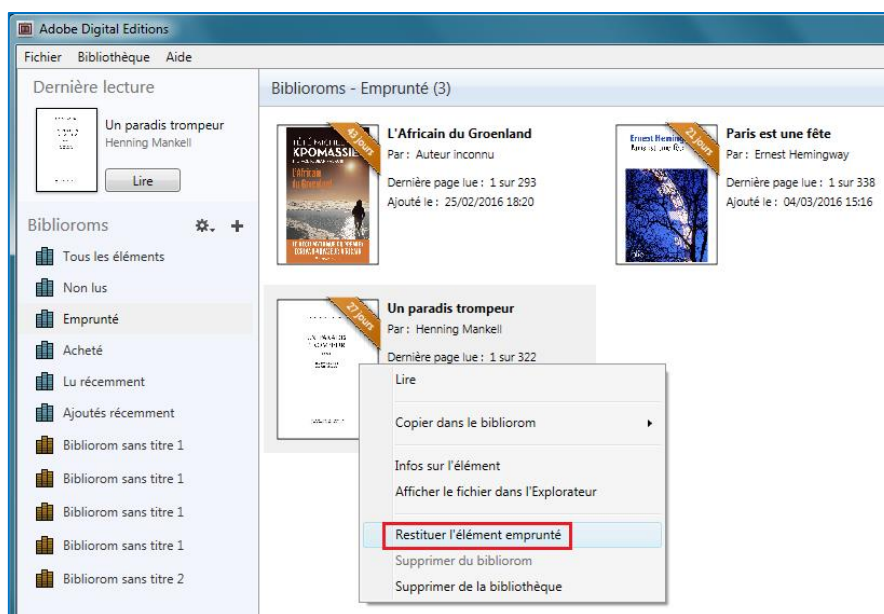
Adobe Digital Editions

Fichier Bibliothèque Aide

Dernière lecture

Un paradis trompeur
Henning Mankell

Lire

Biblioroms

Tous les éléments

Non lus

Emprunté

Acheté

Lu récemment

Ajoutés récemment

Bibliorom sans titre 1

Bibliorom sans titre 1

Bibliorom sans titre 1

Bibliorom sans titre 1

Bibliorom sans titre 2

Biblioroms - Emprunté (3)

43 Jours

KPOMASSIE

L'Africain du Groenland

L'Africain du Groenland
Par : Auteur inconnu
Dernière page lue : 1 sur 293
Ajouté le : 25/02/2016 18:20

21 Jours

Ernest Hemingway
Paris est une fête

Paris est une fête
Par : Ernest Hemingway
Dernière page lue : 1 sur 338
Ajouté le : 04/03/2016 15:16

27 Jours

Un paradis trompeur
Par : Henning Mankell
Dernière page lue : 1 sur 322

Lire

Copier dans le bibliorom

Infos sur l'élément

Afficher le fichier dans l'Explorateur

Restituer l'élément emprunté

Supprimer du bibliorom

Supprimer de la bibliothèque